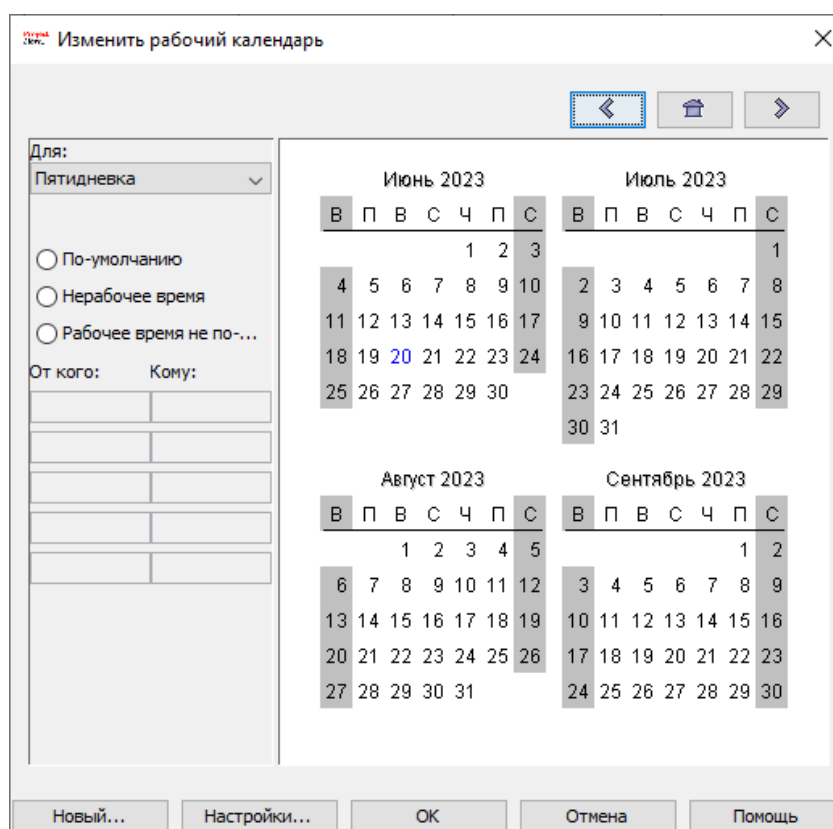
Изменить рабочий календарь

Для:
Пятидневка

По-умолчанию
Нерабочее время
Рабочее время не по-...

От кого: Кому:

Июнь 2023

| В | П | В | С | Ч | П | С |
|---|---|---|---|---|---|---|
| | | | | 1 | 2 | 3 |
| 4 | 5 | 6 | 7 | 8 | 9 | 10 |
| 11 | 12 | 13 | 14 | 15 | 16 | 17 |
| 18 | 19 | 20 | 21 | 22 | 23 | 24 |
| 25 | 26 | 27 | 28 | 29 | 30 | |

Июль 2023

| В | П | В | С | Ч | П | С |
|---|---|---|---|---|---|---|
| | | | | | | 1 |
| 2 | 3 | 4 | 5 | 6 | 7 | 8 |
| 9 | 10 | 11 | 12 | 13 | 14 | 15 |
| 16 | 17 | 18 | 19 | 20 | 21 | 22 |
| 23 | 24 | 25 | 26 | 27 | 28 | 29 |
| 30 | 31 | | | | | |

Август 2023

| В | П | В | С | Ч | П | С |
|---|---|---|---|---|---|---|
| | | 1 | 2 | 3 | 4 | 5 |
| 6 | 7 | 8 | 9 | 10 | 11 | 12 |
| 13 | 14 | 15 | 16 | 17 | 18 | 19 |
| 20 | 21 | 22 | 23 | 24 | 25 | 26 |
| 27 | 28 | 29 | 30 | 31 | | |

Сентябрь 2023

| В | П | В | С | Ч | П | С |
|---|---|---|---|---|---|---|
| | | | | | 1 | 2 |
| 3 | 4 | 5 | 6 | 7 | 8 | 9 |
| 10 | 11 | 12 | 13 | 14 | 15 | 16 |
| 17 | 18 | 19 | 20 | 21 | 22 | 23 |
| 24 | 25 | 26 | 27 | 28 | 29 | 30 |

Новый... Настройки... OK Отмена Помощь